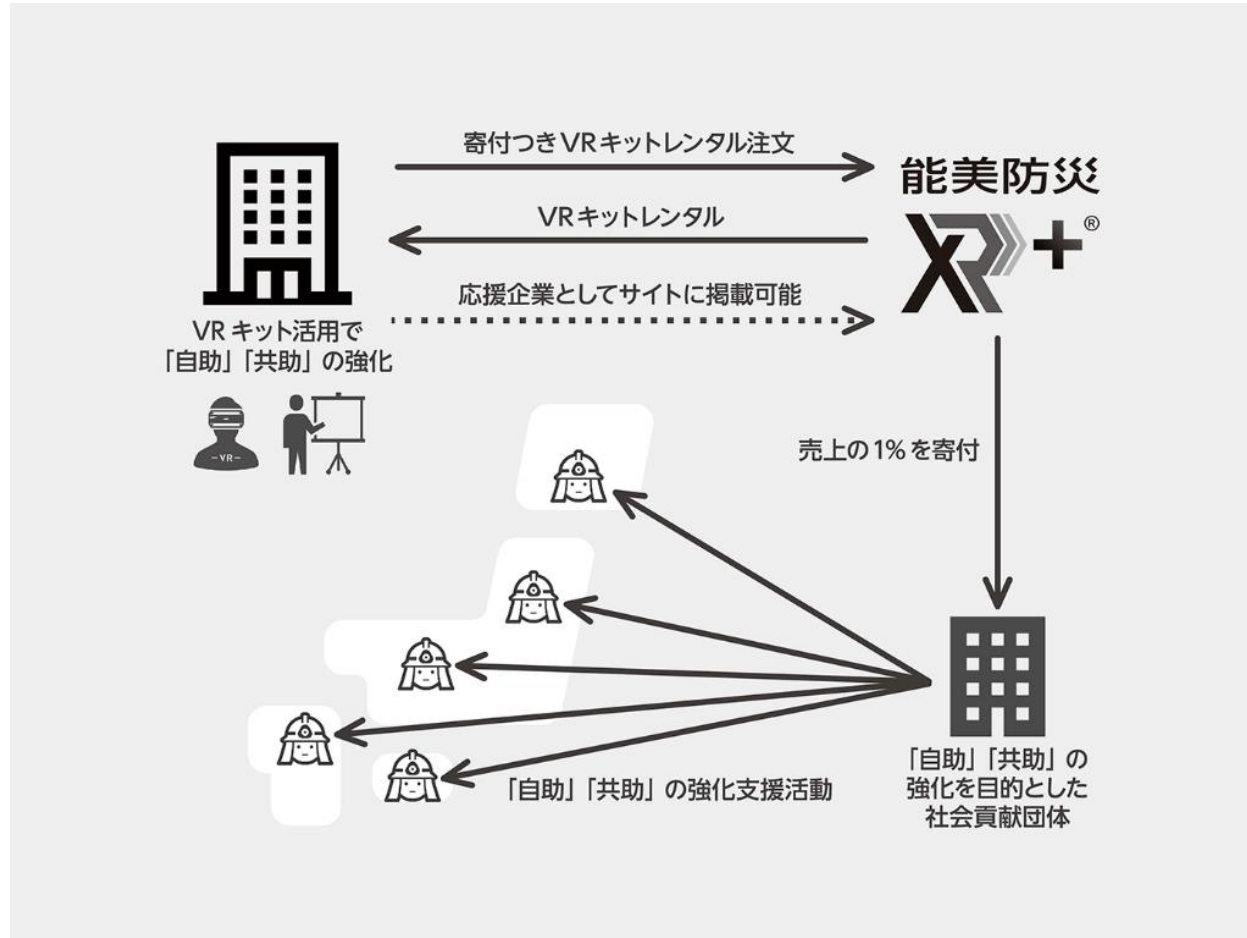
寄付つきVRキットレンタル注文

VRキットレンタル

応援企業としてサイトに掲載可能

能美防災

XR+®

VR キット活用で「自助」「共助」の強化

VR

売上の 1% を寄付

「自助」「共助」の強化支援活動

「自助」「共助」の強化を目的とした社会貢献団体